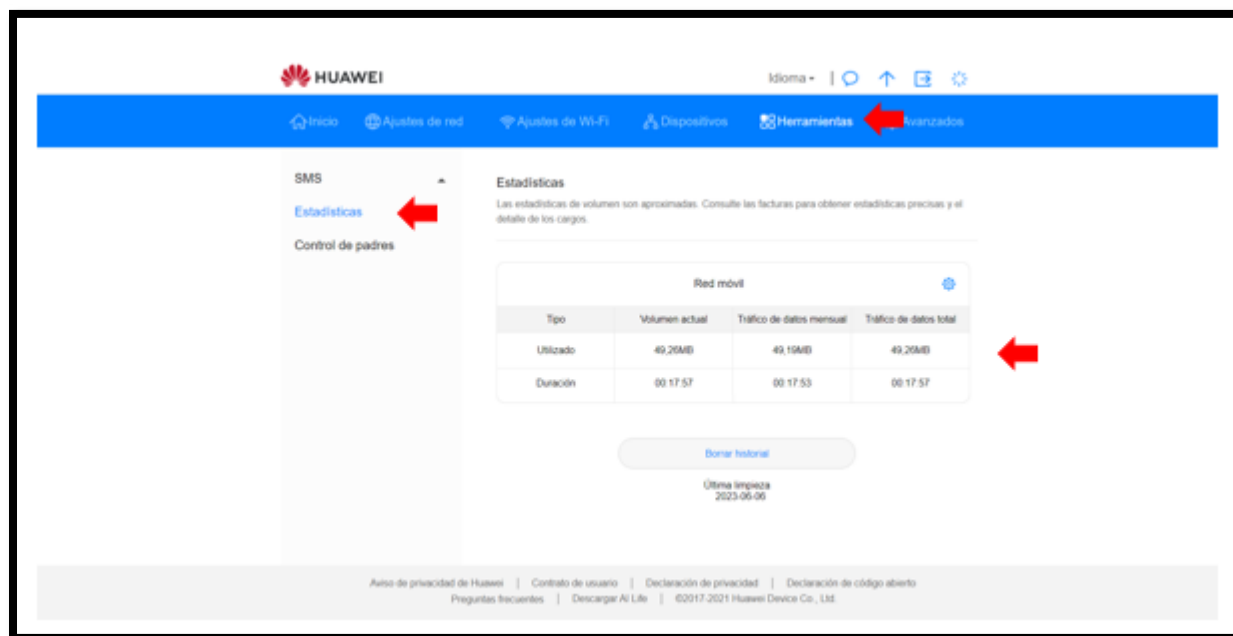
HUAWEI

Idioma ▾

Inicio  Ajustes de red  Ajustes de Wi-Fi  Dispositivos  Herramientas  Avanzados

SMS

Estadísticas

Control de padres

Estadísticas

Las estadísticas de volumen son aproximadas. Consulte las facturas para obtener estadísticas precisas y el detalle de los cargos.

Red móvil

| Tipo | Volumen actual | Tráfico de datos mensual | Tráfico de datos total |
|---|---|---|---|
| Utilizado | 49,26MB | 49,19MB | 49,26MB |
| Duración | 00:17:57 | 00:17:53 | 00:17:57 |

Borrar historial

Última limpieza
2023-06-06

Aviso de privacidad de Huawei | Contrato de usuario | Declaración de privacidad | Declaración de código abierto
Preguntas frecuentes | Descargar AI Life | ©2017-2021 Huawei Device Co., Ltd.